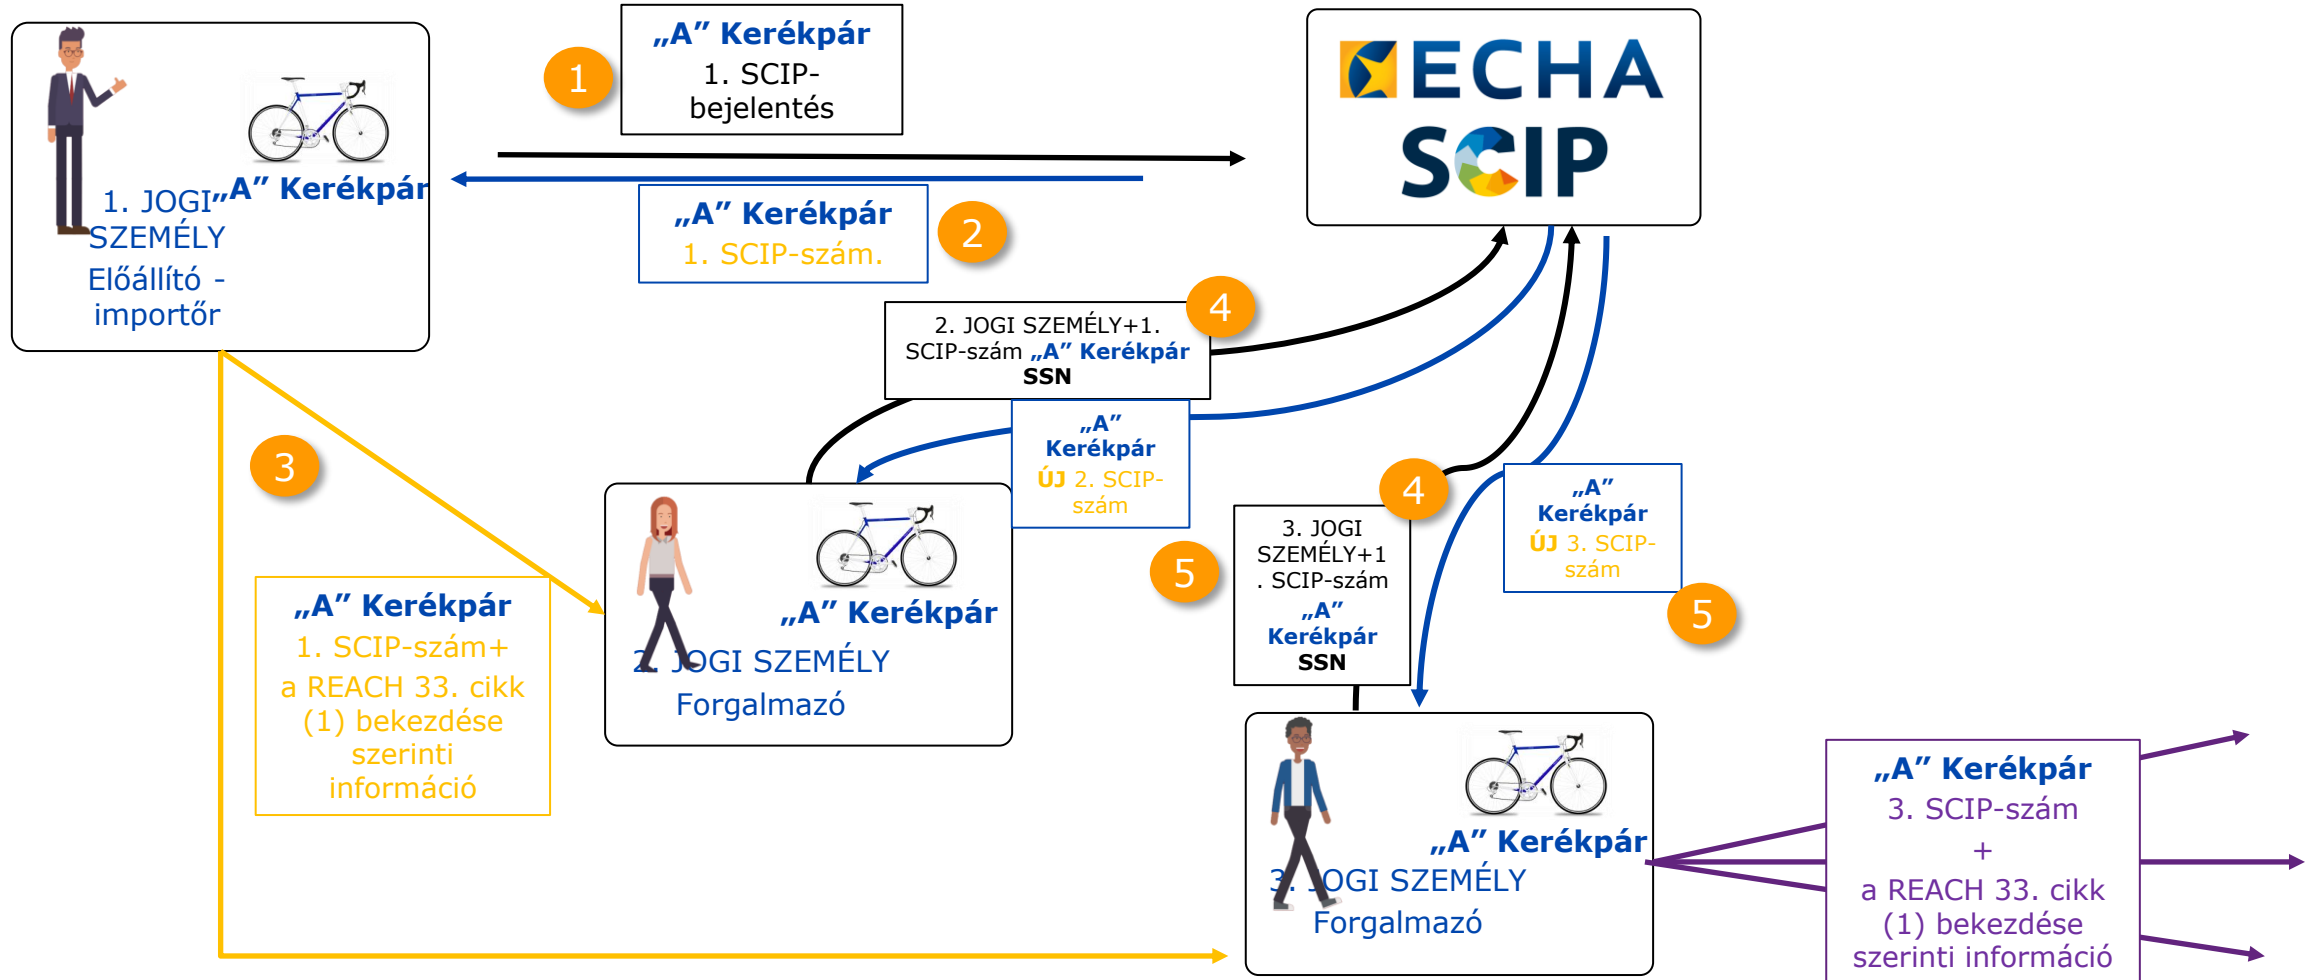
1 „A” Kerékpár 1. SCIP-bejelentés

ECHA SCIP

„A” Kerékpár
1. JOGI SZEMÉLY
Előállító - importőr

„A” Kerékpár 1. SCIP-szám. 2

2. JOGI SZEMÉLY+1. SCIP-szám „A” Kerékpár SSN 4

„A” Kerékpár ÚJ 2. SCIP-szám

3

„A” Kerékpár
2. JOGI SZEMÉLY
Forgalmazó

„A” Kerékpár 1. SCIP-szám+ a REACH 33. cikk (1) bekezdése szerinti információ

4

5 3. JOGI SZEMÉLY+1. SCIP-szám „A” Kerékpár SSN

„A” Kerékpár ÚJ 3. SCIP-szám 5

„A” Kerékpár
3. JOGI SZEMÉLY
Forgalmazó

„A” Kerékpár 3. SCIP-szám + a REACH 33. cikk (1) bekezdése szerinti információ